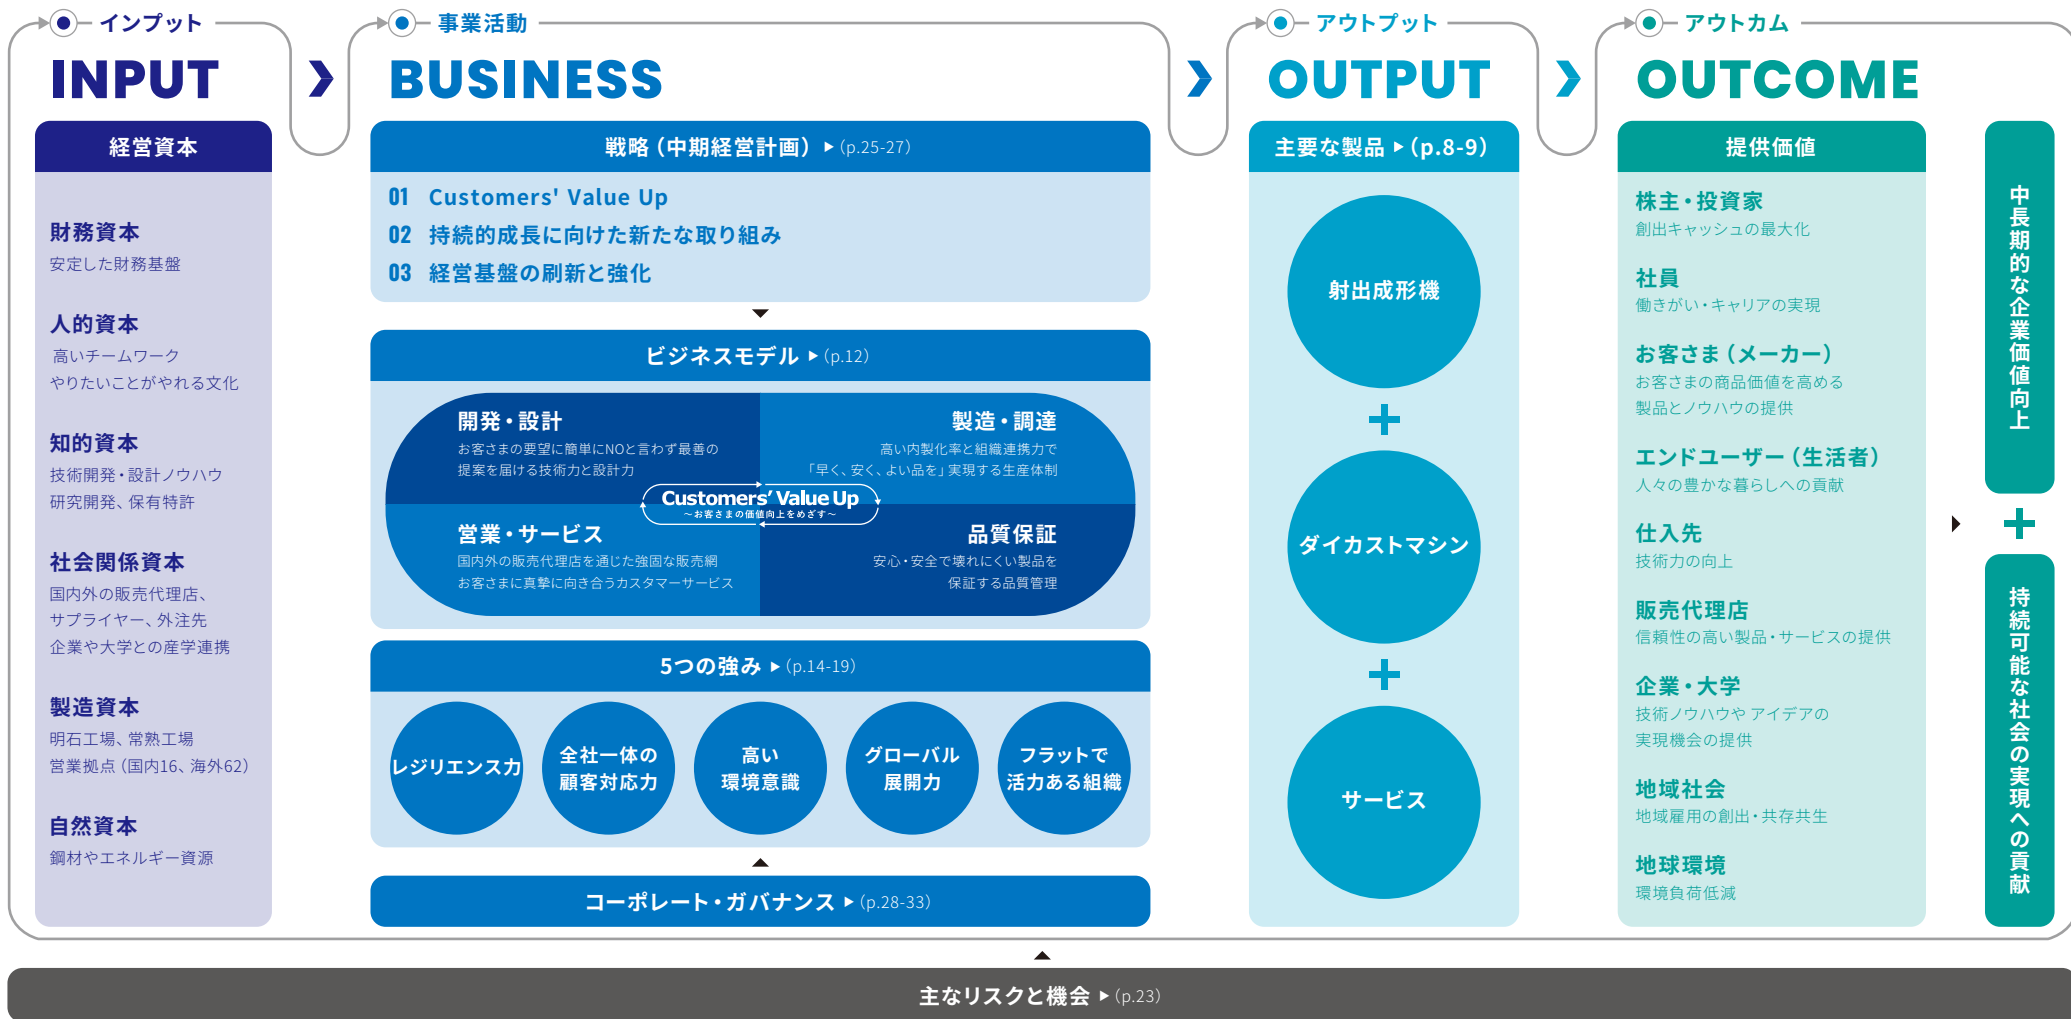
インプット
INPUT

経営資本

財務資本
安定した財務基盤

人的資本
高いチームワーク
やりたいことがやれる文化

知的資本
技術開発・設計ノウハウ
研究開発、保有特許

社会関係資本
国内外の販売代理店、
サプライヤー、外注先
企業や大学との産学連携

製造資本
明石工場、常熟工場
営業拠点（国内16、海外62）

自然資本
鋼材やエネルギー資源

事業活動
BUSINESS

戦略（中期経営計画）▶(p.25-27)
01 Customers' Value Up
02 持続的成長に向けた新たな取り組み
03 経営基盤の刷新と強化

ビジネスモデル ▶(p.12)

開発・設計
お客さまの要望に簡単にNOと言わず最善の提案を届ける技術力と設計力

製造・調達
高い内製化率と組織連携力で「早く、安く、よい品を」実現する生産体制

Customers' Value Up
～お客さまの価値向上をめざす～

営業・サービス
国内外の販売代理店を通じた強固な販売網
お客さまに真摯に向き合うカスタマーサービス

品質保証
安心・安全で壊れにくい製品を保証する品質管理

5つの強み ▶(p.14-19)
レジリエンス力
全社一体の顧客対応力
高い環境意識
グローバル展開力
フラットで活力ある組織

コーポレート・ガバナンス ▶(p.28-33)

アウトプット
OUTPUT

主要な製品 ▶(p.8-9)
射出成形機
+
ダイカストマシン
+
サービス

アウトカム
OUTCOME

提供価値

株主・投資家
創出キャッシュの最大化

社員
働きがい・キャリアの実現

お客さま（メーカー）
お客さまの商品価値を高める製品とノウハウの提供

エンドユーザー（生活者）
人々の豊かな暮らしへの貢献

仕入先
技術力の向上

販売代理店
信頼性の高い製品・サービスの提供

企業・大学
技術ノウハウや アイデアの実現機会の提供

地域社会
地域雇用の創出・共存共生

地球環境
環境負荷低減

中長期的な企業価値向上
+
持続可能な社会の実現への貢献

主なリスクと機会 ▶(p.23)